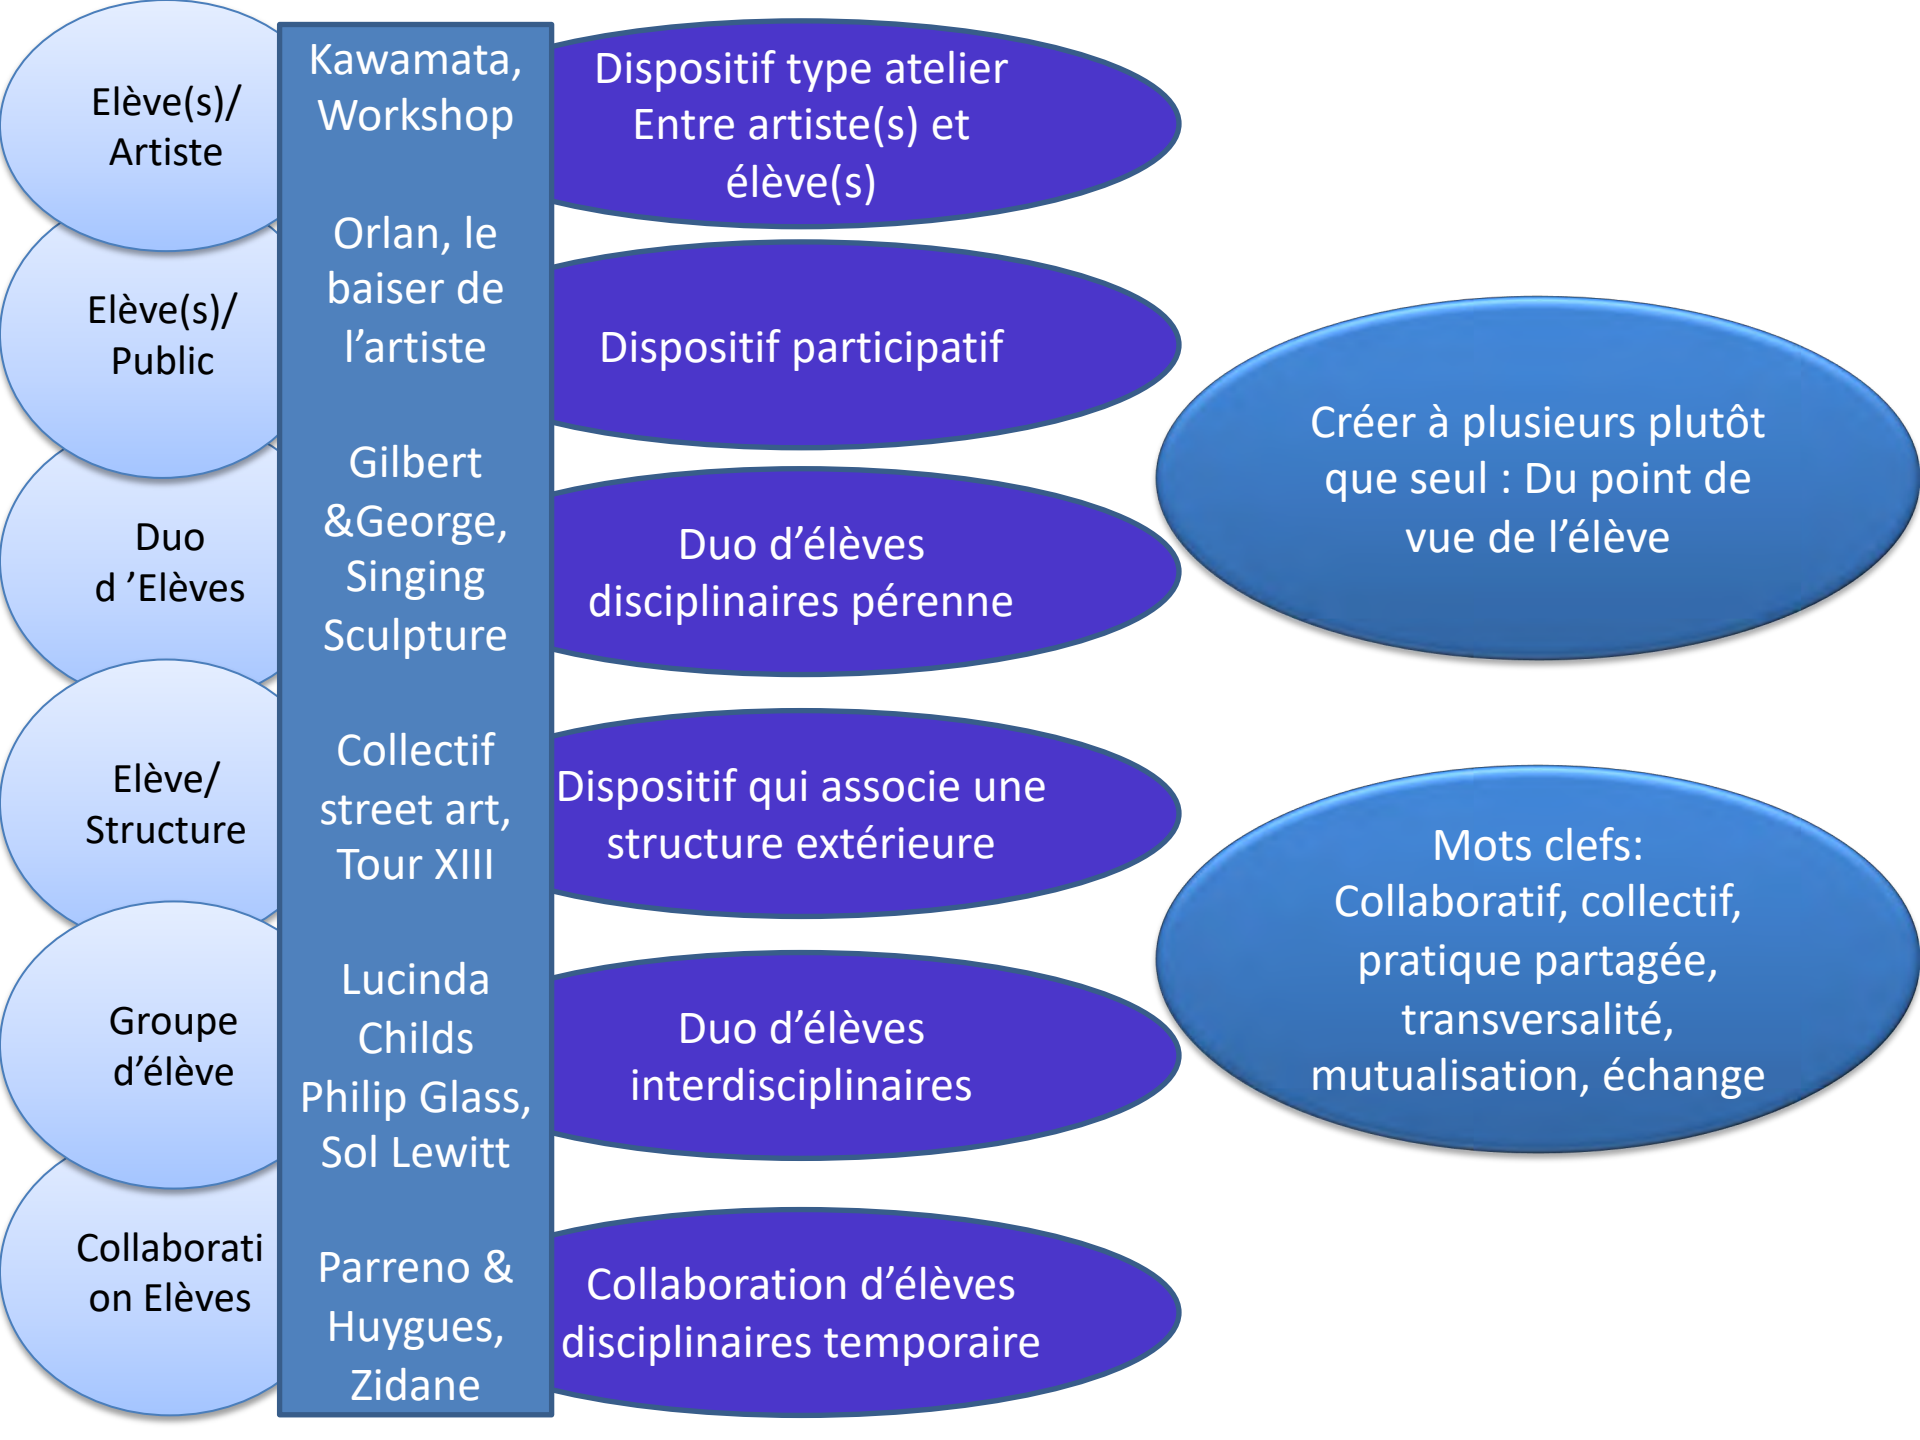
Elève(s)/ Artiste

Kawamata, Workshop

Dispositif type atelier Entre artiste(s) et élève(s)

Elève(s)/ Public

Orlan, le baiser de l'artiste

Dispositif participatif

Duo d 'Elèves

Gilbert &George, Singing Sculpture

Duo d'élèves disciplinaires pérenne

Elève/ Structure

Collectif street art, Tour XIII

Dispositif qui associe une structure extérieure

Groupe d'élève

Lucinda Childs Philip Glass, Sol Lewitt

Duo d'élèves interdisciplinaires

Collaborati on Elèves

Parreno & Huygues, Zidane

Collaboration d'élèves disciplinaires temporaire

Créer à plusieurs plutôt que seul : Du point de vue de l'élève

Mots clefs: Collaboratif, collectif, pratique partagée, transversalité, mutualisation, échange